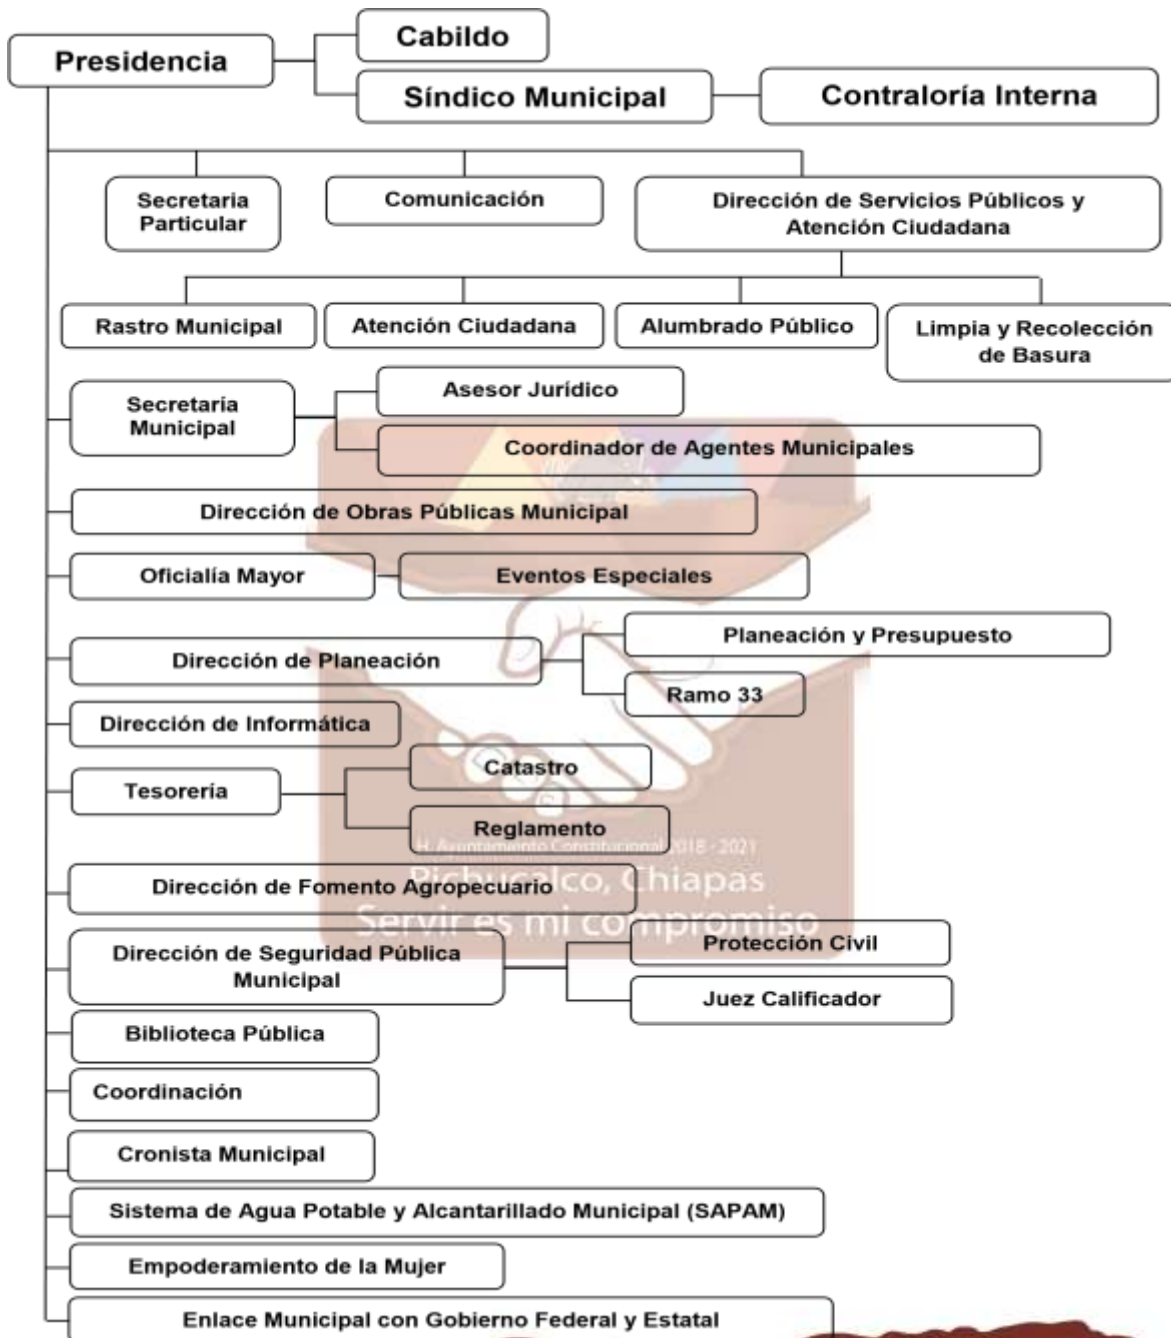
Presidencia

Cabildo

Síndico Municipal

Contraloría Interna

Secretaria Particular

Comunicación

Dirección de Servicios Públicos y Atención Ciudadana

Rastro Municipal

Atención Ciudadana

Alumbrado Público

Limpia y Recolección de Basura

Secretaria Municipal

Asesor Jurídico

Coordinador de Agentes Municipales

Dirección de Obras Públicas Municipal

Oficialía Mayor

Eventos Especiales

Dirección de Planeación

Planeación y Presupuesto

Ramo 33

Dirección de Informática

Tesorería

Catastro

Reglamento

H. Ayuntamiento Constitucional 2018 - 2021

Pichucalco, Chiapas

Servir es mi compromiso

Dirección de Fomento Agropecuario

Dirección de Seguridad Pública Municipal

Protección Civil

Juez Calificador

Biblioteca Pública

Coordinación

Cronista Municipal

Sistema de Agua Potable y Alcantarillado Municipal (SAPAM)

Empoderamiento de la Mujer

Enlace Municipal con Gobierno Federal y Estatal